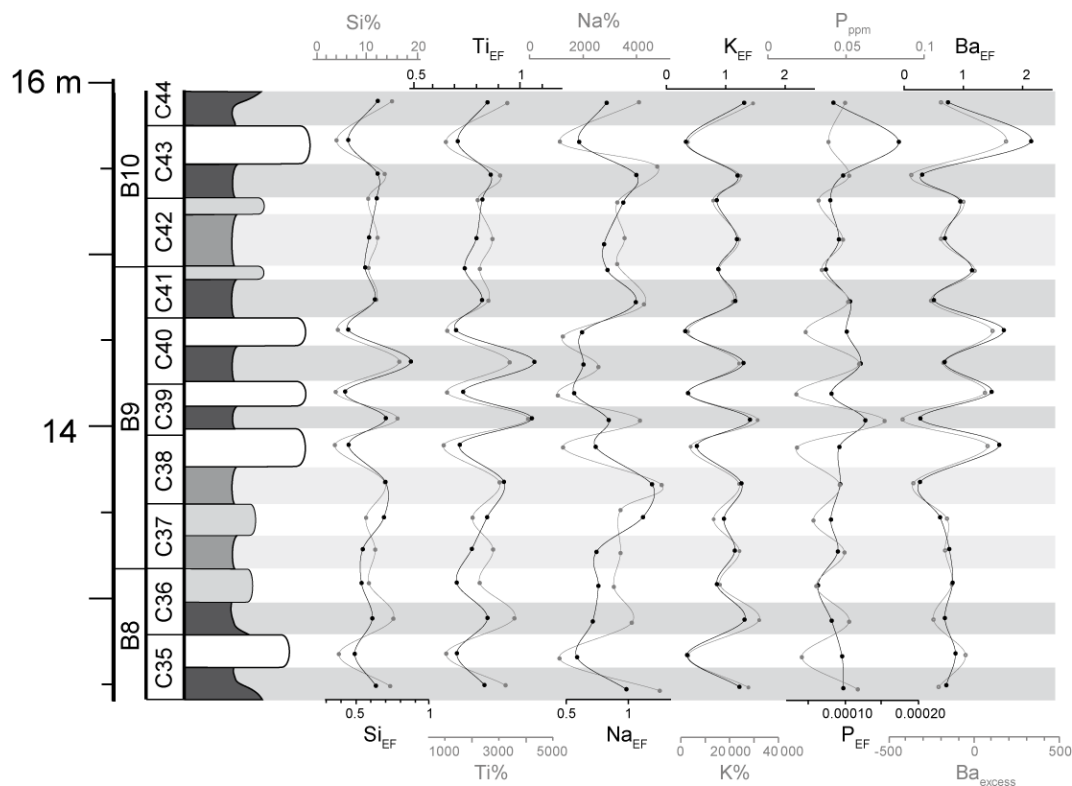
Si%
0 10 20
$Ti_{EF}$
0.5 1
Na%
0 2000 4000
$K_{EF}$
0 1 2
$P_{ppm}$
0 0.05 0.1
$Ba_{EF}$
0 1 2

16 m
14

B10
B9
B8

C44
C43
C42
C41
C40
C39
C38
C37
C36
C35

0.5 1
$Si_{EF}$
1000 3000 5000
Ti%
0.5 1
$Na_{EF}$
0 20 000 40 000
K%
0.00010 0.00020
$P_{EF}$
-500 0 500
$Ba_{excess}$